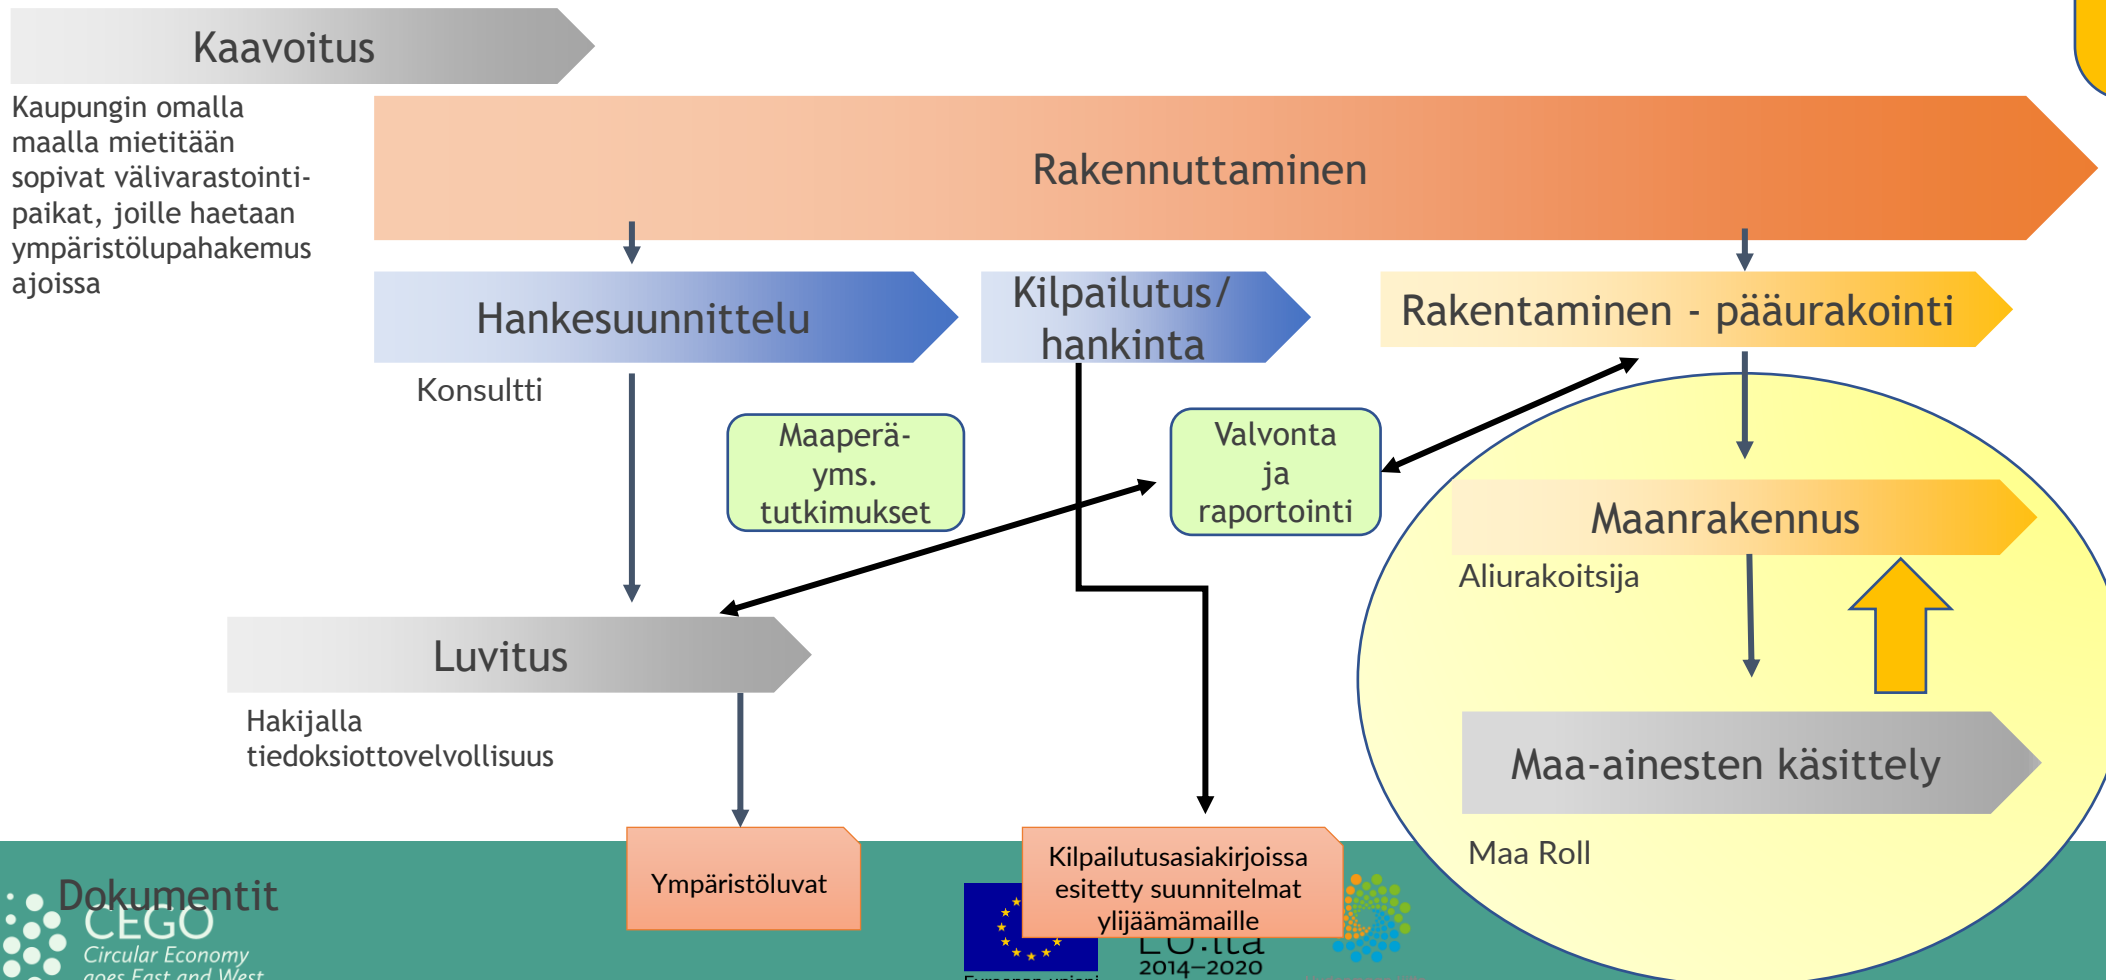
Kaavoitus

Kaupungin omalla maalla mietitään sopivat välivarastointipaikat, joille haetaan ympäristölupahakemus ajoissa

Rakennuttaminen

Hankesuunnittelu

Konsultti

Kilpailutus/ hankinta

Rakentaminen - pääurakointi

Maaperä-yms. tutkimukset

Valvonta ja raportointi

Maanrakennus

Aliurakoitsija

Luvitus

Hakijalla tiedoksiottovelvollisuus

Maa-ainesten käsittely

Maa Roll

Dokumentit

CEGO
Circular Economy goes East and West

Ympäristöluvat

Kilpailutusasiakirjoissa esitetty suunnitelmat ylijäämämaille

EU:lta
2014–2020

Euroopan unioni